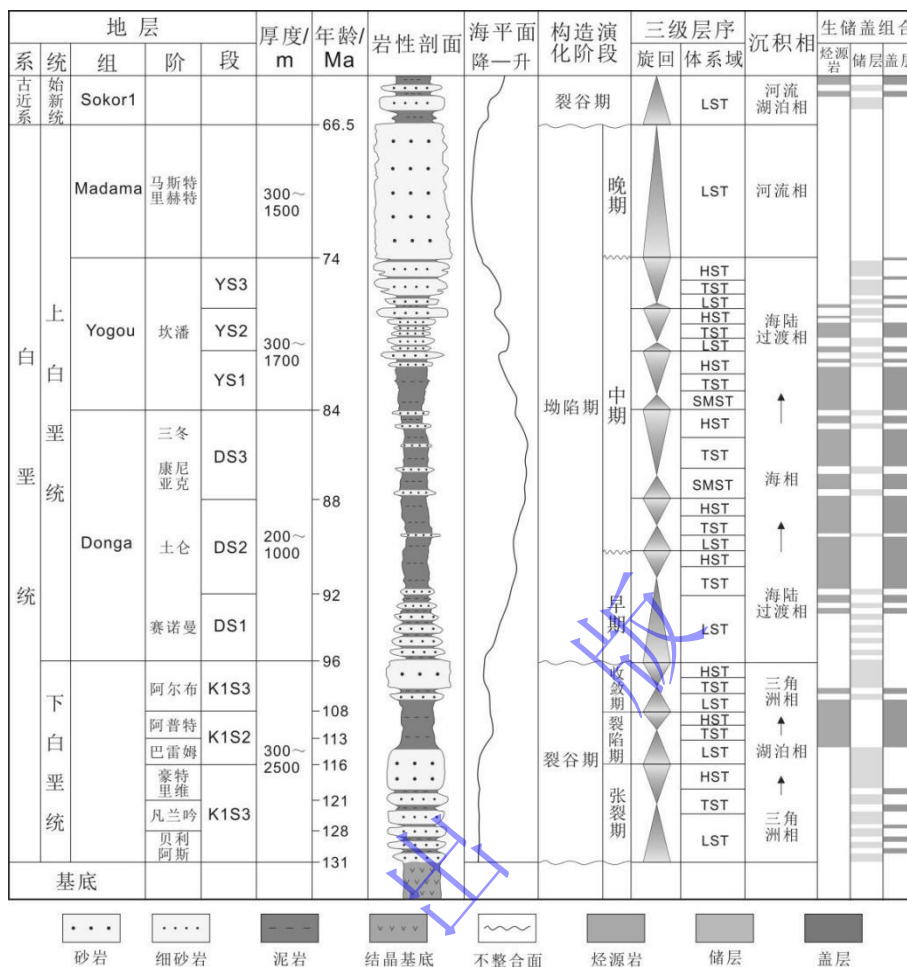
| 地层 | | | | | 厚度/m | 年龄/Ma | 岩性剖面 | 海平面 降—升 | 构造演化阶段 | | 三级层序 | | 沉积相 | 生储盖组合 | | |
|---|---|---|---|---|---|---|---|---|---|---|---|---|---|---|---|---|
| 系 | 统 | 组 | 阶 | 段 | | | | | | | 旋回 | 体系域 | | 烃源岩 | 储层 | 盖层 |
| 古近系 | 始新统 | Sokor1 | | | | 66.5 | | | 裂谷期 | | | LST | 河流湖泊相 | | | |
| 白垩统 | 上白垩统 | Madama | 马斯特里赫特 | | 300～1500 | 74 | | | 坳陷期 | 晚期 | | LST | 河流相 | | | |
| | | Yogou | 坎潘 | YS3 | 300～1700 | | | | | 中期 | | HST TST LST HST TST LST | 海陆过渡相 | | | |
| | | | | YS2 | | | | | | | | HST TST SMST | | | | |
| | | | | YS1 | | 84 | | | | | | | | | | |
| | | Donga | 三冬 康尼亚克 | DS3 | 200～1000 | 88 | | | | | | HST TST SMST | 海相 | | | |
| | | | 土仑 | DS2 | | 92 | | | | | | HST TST LST HST | | | | |
| | | | 赛诺曼 | DS1 | | 96 | | | | 早期 | | TST LST | 海陆过渡相 | | | |
| | 下白垩统 | | 阿尔布 | K1S3 | 300～2500 | 108 | | | 裂谷期 | 收敛期 | | HST TST LST | 三角洲相 | | | |
| | | | 阿普特 巴雷姆 | K1S2 | | 113 116 | | | | 裂陷期 | | HST TST LST | 湖泊相 | | | |
| | | | 豪特里维 凡兰吟 贝利阿斯 | K1S3 | | 121 128 131 | | | | 张裂期 | | HST TST LST | 三角洲相 | | | |
| 基底 | | | | | | | | | | | | | | | | |

砂岩 细砂岩 泥岩 结晶基底 不整合面 烃源岩 储层 盖层